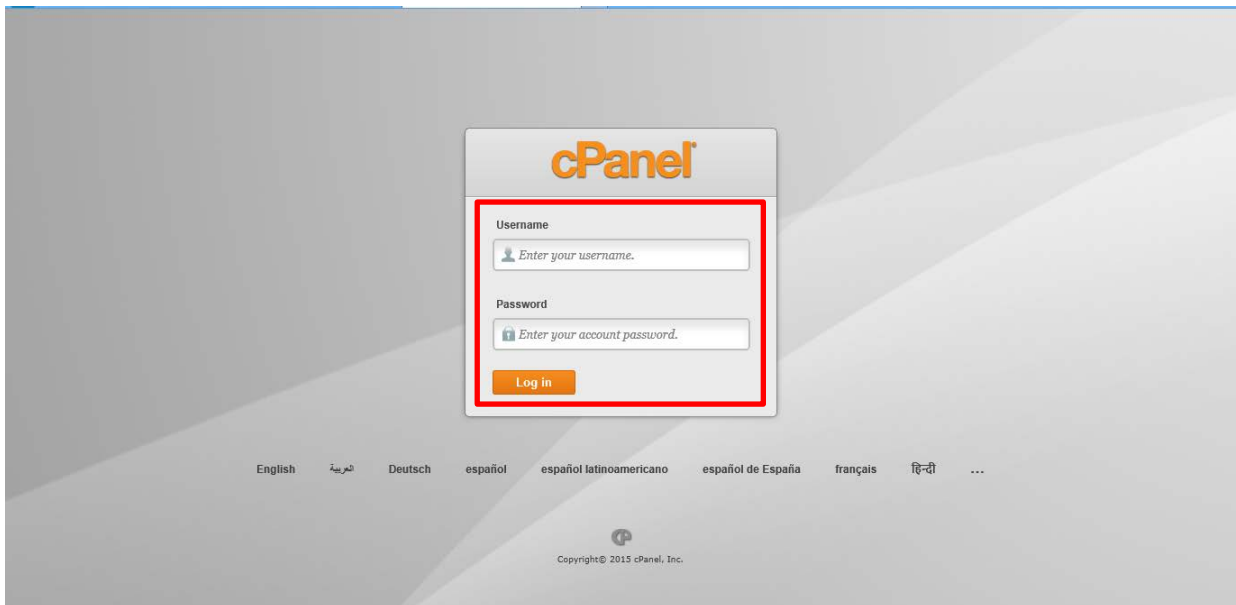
cPanel

Username

Enter your username.

Password

Enter your account password.

Log in

English العربية Deutsch español español latinoamericano español de España français हिन्दी ...

Copyright© 2015 cPanel, Inc.